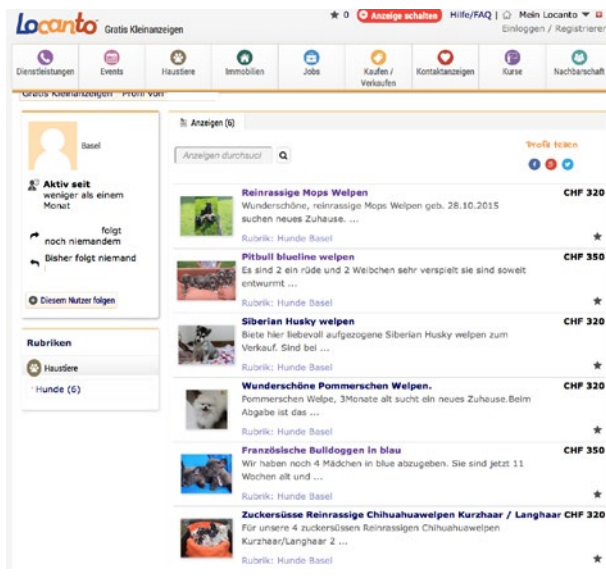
Locanto Gratis Kleinanzeigen

★ 0 Anzeige schalten Hilfe/FAQ | Mein Locanto ▾
Einloggen / Registrieren

Dienstleistungen Events Haustiere Immobilien Jobs Kaufen / Verkaufen Kontaktanzeigen Kurse Nachbarschaft

Gratis Kleinanzeigen Profil von

Basel

Aktiv seit weniger als einem Monat

folgt noch niemandem

Bisher folgt niemand

Diesem Nutzer folgen

Rubriken

Haustiere

Hunde (6)

Anzeigen (6)

Anzeigen durchsuchen

Profil teilen

Reinrassige Mops Welpen
Wunderschöne, reinrassige Mops Welpen geb. 28.10.2015 suchen neues Zuhause. ...
Rubrik: Hunde Basel
CHF 320

Pitbull blueline welpen
Es sind 2 ein rüde und 2 Weibchen sehr verspielt sie sind soweit entwurmt ...
Rubrik: Hunde Basel
CHF 350

Siberian Husky welpen
Biete hier liebevoll aufgezogene Siberian Husky welpen zum Verkauf. Sind bei ...
Rubrik: Hunde Basel
CHF 320

Wunderschöne Pommerschen Welpen.
Pommerschen Welpen, 3Monate alt sucht ein neues Zuhause.Beim Abgabe ist das ...
Rubrik: Hunde Basel
CHF 320

Französische Bulldoggen in blau
Wir haben noch 4 Mädchen in blue abzugeben. Sie sind jetzt 11 Wochen alt und ...
Rubrik: Hunde Basel
CHF 350

Zuckersüsse Reinrassige Chihuahuawelpen Kurzhaar / Langhaar
Für unsere 4 zuckersüssen Reinrassigen Chihuahuawelpen Kurzhaar/Langhaar 2 ...
Rubrik: Hunde Basel
CHF 320